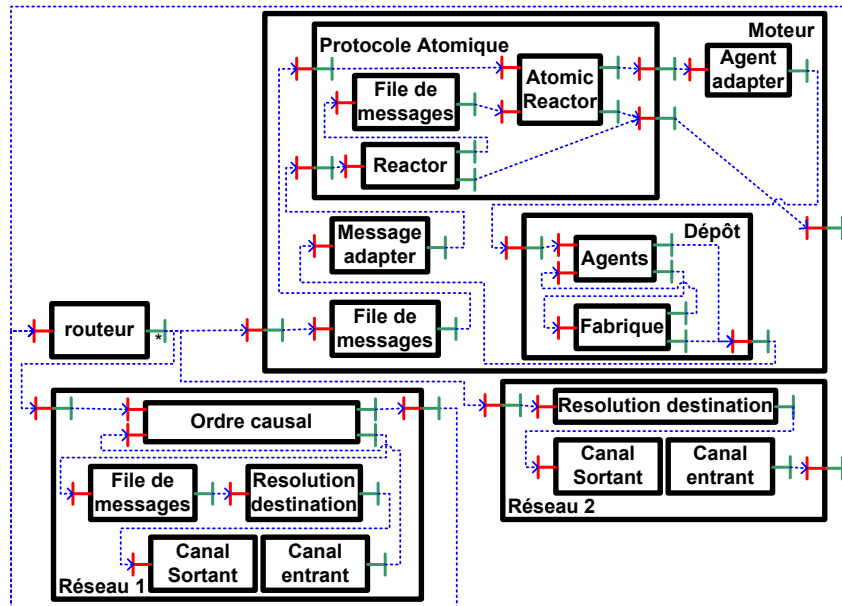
Moteur

Protocole Atomique

File de messages

Atomic Reactor

Agent adapter

Reactor

Message adapter

Dépôt

Agents

Fabrique

routeur

*

File de messages

Ordre causal

File de messages

Resolution destination

Canal Sortant

Canal entrant

Réseau 1

Resolution destination

Canal Sortant

Canal entrant

Réseau 2